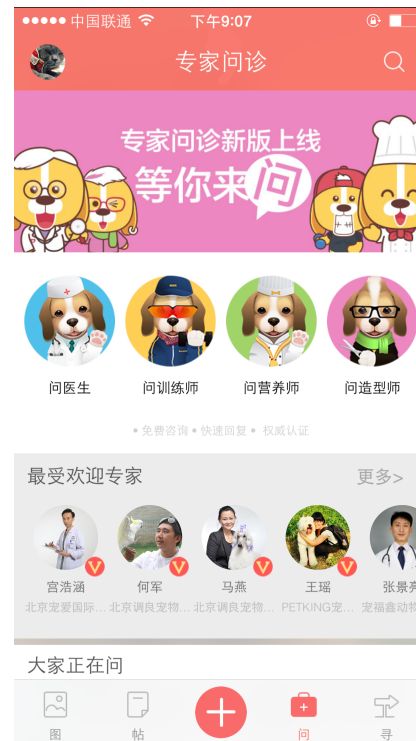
●●●●● 中国联通 下午9:07

专家问诊

专家问诊新版上线
等你来问

问医生
问训练师
问营养师
问造型师

• 免费咨询 • 快速回复 • 权威认证

最受欢迎专家
更多>

宫浩涵
北京宠爱国际...
何军
北京调良宠物...
马燕
北京调良宠物...
王瑶
PETKING宠...
张景亮
宠福鑫动物

大家正在问

图
帖
问
寻